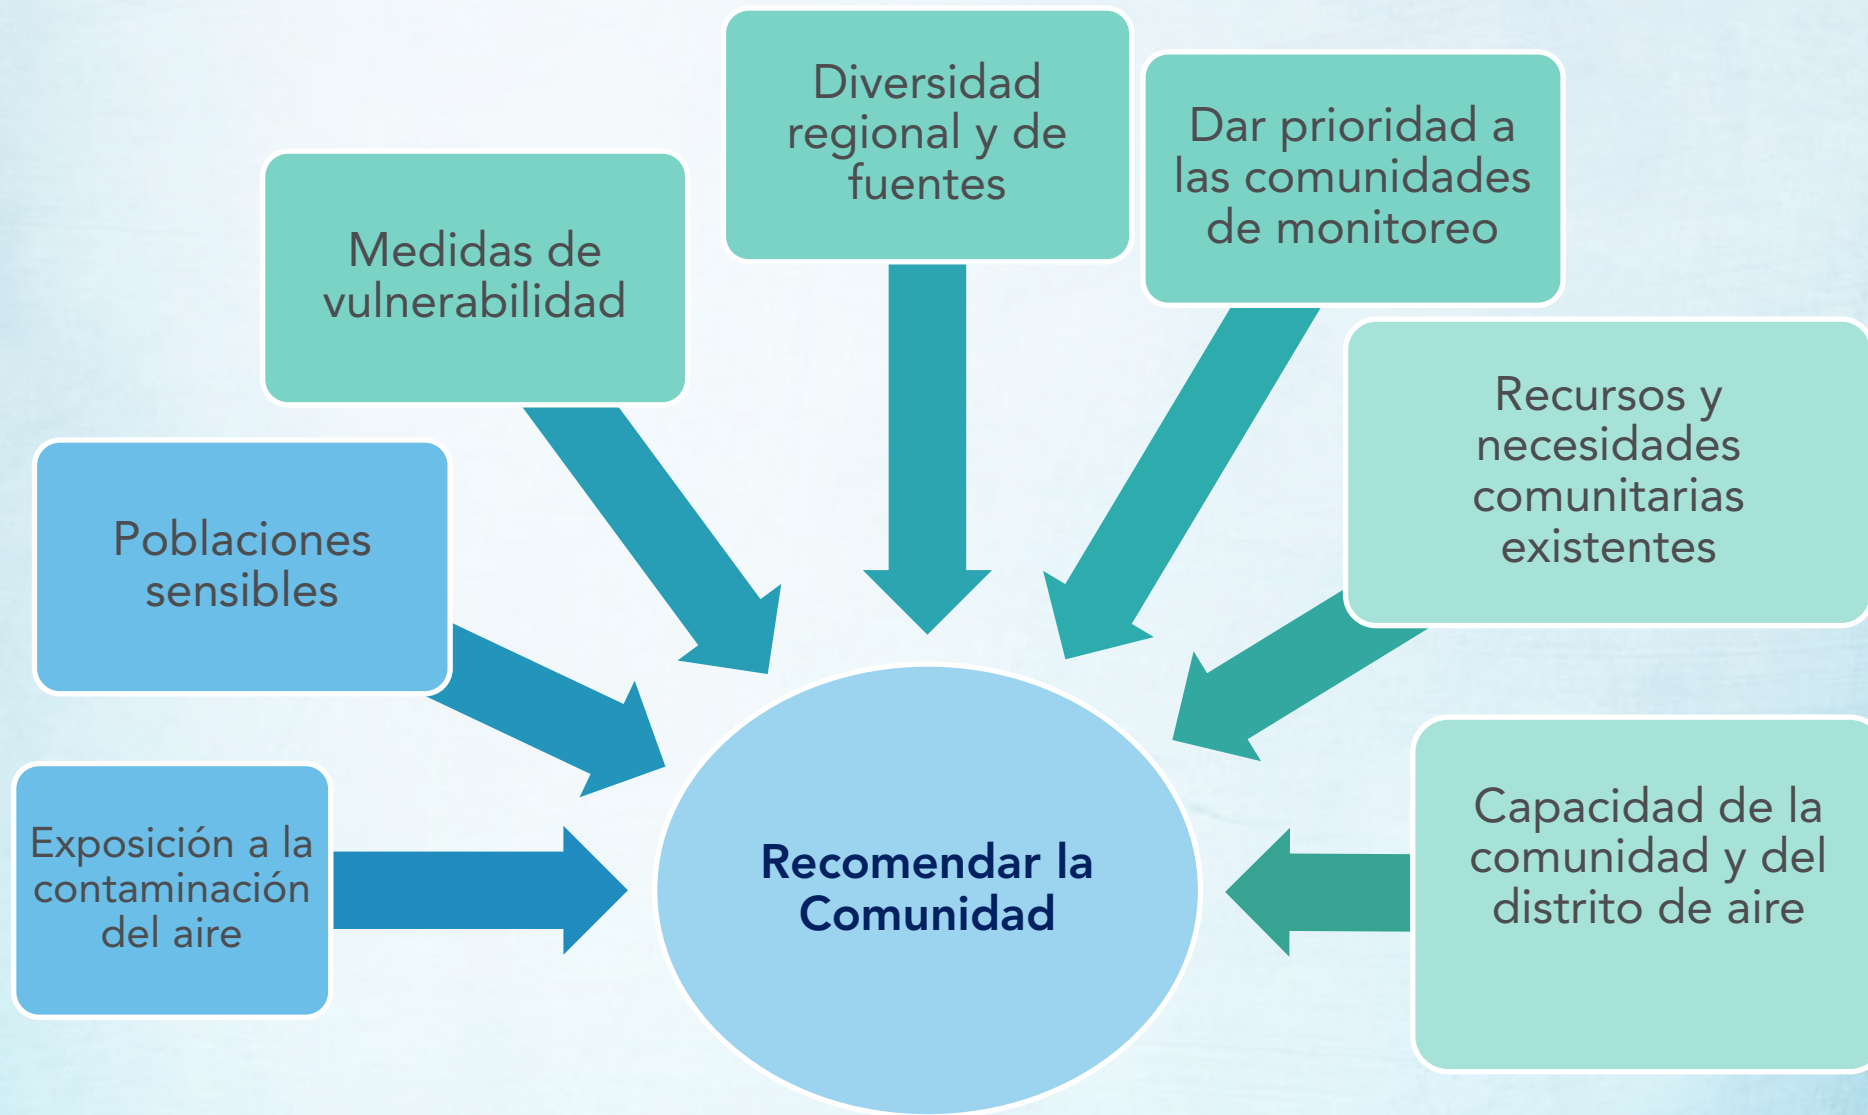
Diversidad regional y de fuentes

Dar prioridad a las comunidades de monitoreo

Medidas de vulnerabilidad

Recursos y necesidades comunitarias existentes

Poblaciones sensibles

Exposición a la contaminación del aire

Recomendar la Comunidad

Capacidad de la comunidad y del distrito de aire